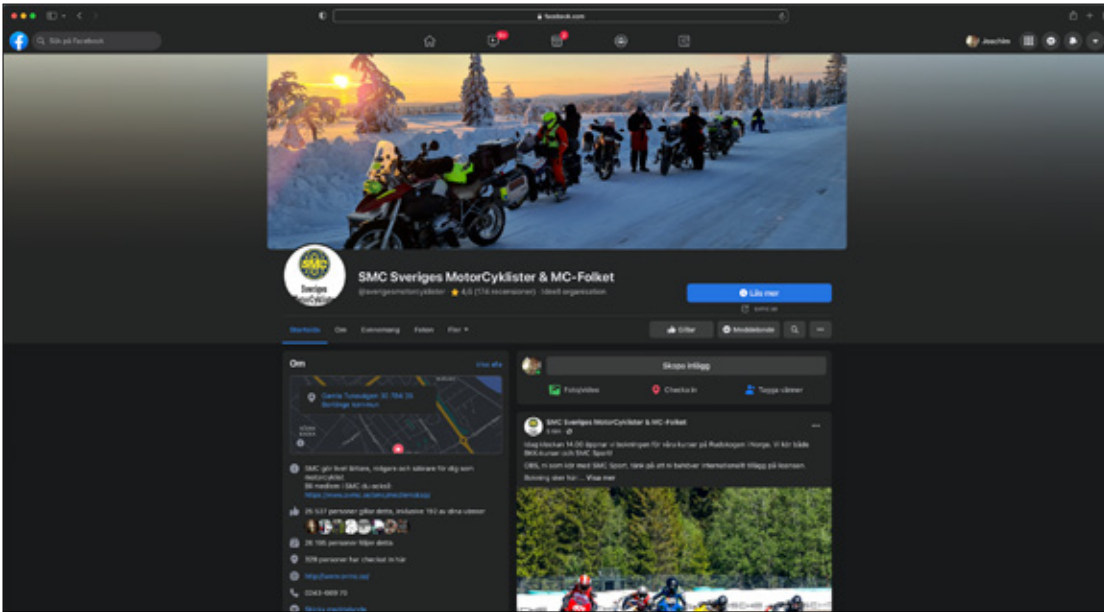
facebook.com

Sök på Facebook

Joachim

SMC Sveriges MotorCyklister & MC-Folket

@sverigesmotorcyklister ★ 4,6 (174 recensioner) · Ideell organisation

Läs mer

Startsida Om Evenemang Foton Mer ▾

Gillar Meddelande

Om

Visa alla

Gamla Tuvavägen 30, 784 33 Borlänge

SMC gör livet lättare, roligare och säkrare för dig som motorcyklist. Bli medlem i SMC du också! https://www.svmc.se/

26 537 personer gillar detta, inklusive 192 av dina vänner

26 195 personer följer detta

329 personer har checkat in här

http://www.svmc.se/

0243-669 70

Skapa inlägg

Foto/video

Checka in

Tagga vänner

SMC Sveriges MotorCyklister & MC-Folket

Idag klockan 14.00 öppnar vi bokningen för våra kurser på Rudskogen i Norge. Vi kör både BAS-kurser och SMC Sport!

OBS, ni som kör med SMC Sport, tänk på att ni behöver internationellt tillägg på licensen.

Bokning sker här: ... Visa mer